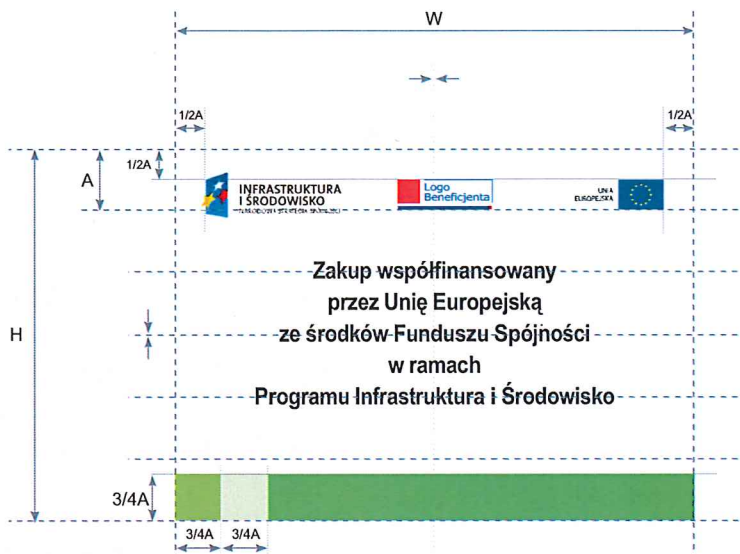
W

1/2A

1/2A

1/2A

A

INFRASTRUKTURA I ŚRODOWISKO
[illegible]

Logo Beneficjenta

UNIA EUROPEJSKA

Zakup współfinansowany przez Unię Europejską ze środków Funduszu Spójności w ramach Programu Infrastruktura i Środowisko

H

3/4A

3/4A

3/4A